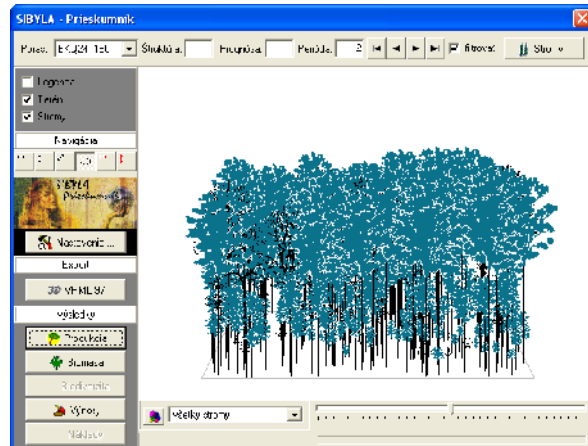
SIBYLA - Prieskumník

Porast: EKO24 150 | Štruktúra: | Prognóza: | Perióda: 2 | filtrovať | Stromy

Legenda
Terén
Stromy

Navigácia

SIBYLA Prieskumník

Nastavenia...

Export

3D VRML 97

Výsledky

Produkcia

Štruktúra

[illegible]

Výrez

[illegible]

Všetky stromy